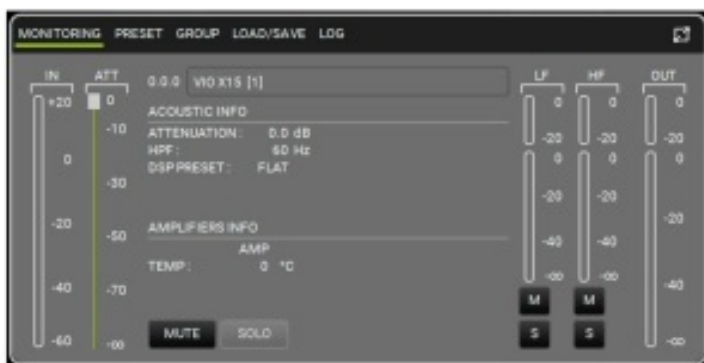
MONITORING PRESET GROUP LOAD/SAVE LOG

IN
+20
0
-20
-40
-60

ATT
0
-10
-30
-50
-70
-∞

0.0.0 VIO X15 [1]

ACOUSTIC INFO
ATTENUATION : 0.0 dB
HPF : 60 Hz
DSP PRESET : FLAT

AMPLIFIERS INFO
AMP
TEMP : 0 °C

MUTE SOLO

LF
0
-20
0
-20
-40
-∞
M
S

HF
0
-20
0
-20
-40
-∞
M
S

OUT
0
-20
0
-20
-40
-∞